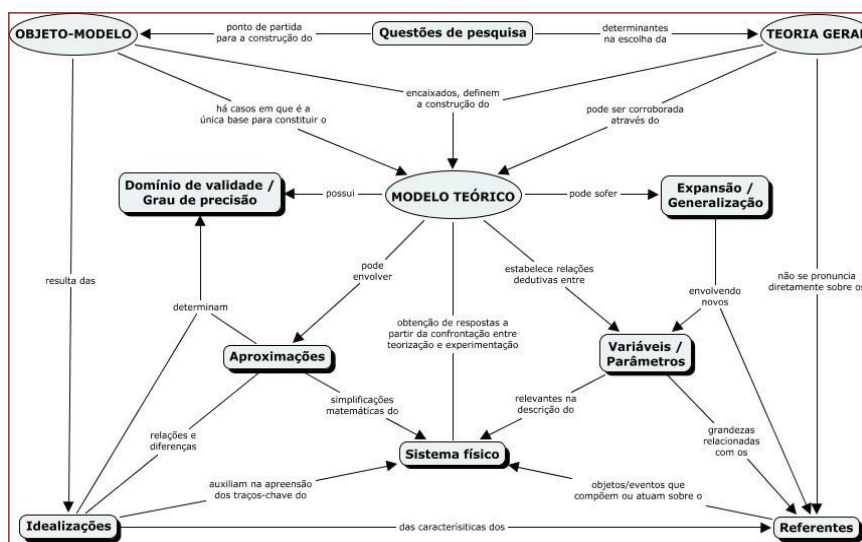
OBJETO-MODELO
ponto de partida para a construção do
Questões de pesquisa
determinantes na escolha da
TEORIA GERAL
há casos em que é a única base para constituir o
encaixados, definem a construção do
pode ser corroborada através do
Domínio de validade / Grau de precisão
possui
MODELO TEÓRICO
pode sofer
Expansão / Generalização
resulta das
determinam
pode envolver
obtenção de respostas a partir da confrontação entre teorização e experimentação
estabelece relações dedutivas entre
envolvendo novos
não se pronuncia diretamente sobre os
Aproximações
Variáveis / Parâmetros
simplificações matemáticas do
relevantes na descrição do
relações e diferenças
Sistema físico
grandezas relacionadas com os
auxiliam na apreensão dos traços-chave do
objetos/eventos que compõem ou atuam sobre o
Idealizações
das caracterísiticas dos
Referentes